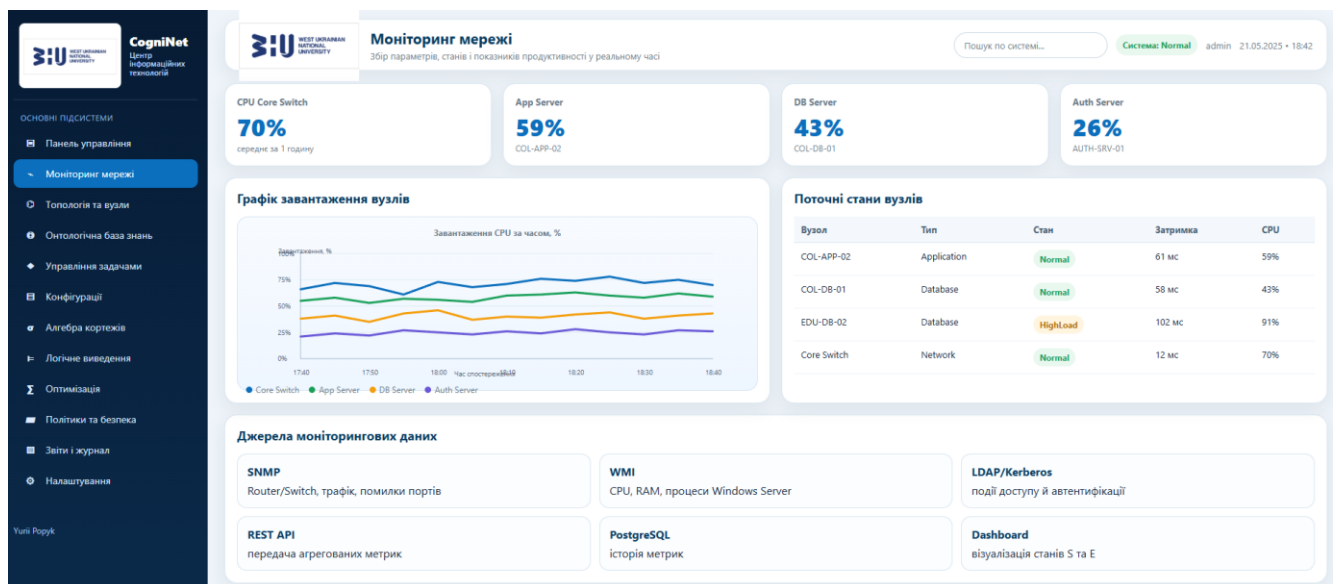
WEST UKRAINIAN NATIONAL UNIVERSITY

CogniNet
Центр інформаційних технологій

ОСНОВНІ ПІДСИСТЕМИ
Панель управління
Моніторинг мережі
Топологія та вузли
Онтологічна база знань
Управління задачами
Конфігурації
Алгебра кортежів
Логічне виведення
Оптимізація
Політики та безпека
Звіти і журнал
Налаштування

Yurii Popyk

WEST UKRAINIAN NATIONAL UNIVERSITY

Моніторинг мережі
Збір параметрів, станів і показників продуктивності у реальному часі

Пошук по системі...
Система: Normal
admin 21.05.2025 • 18:42

CPU Core Switch
70%
середнє за 1 годину

App Server
59%
COL-APP-02

DB Server
43%
COL-DB-01

Auth Server
26%
AUTH-SRV-01

Графік завантаження вузлів

Завантаження CPU за часом, %
Завантаження, %
100%
75%
50%
25%
0%
17:40
17:50
18:00
Час спостереження
18:10
18:20
18:30
18:40
Core Switch
App Server
DB Server
Auth Server

Поточні стани вузлів

| Вузол | Тип | Стан | Затримка | CPU |
|---|---|---|---|---|
| COL-APP-02 | Application | Normal | 61 мс | 59% |
| COL-DB-01 | Database | Normal | 58 мс | 43% |
| EDU-DB-02 | Database | HighLoad | 102 мс | 91% |
| Core Switch | Network | Normal | 12 мс | 70% |

Джерела моніторингових даних

SNMP
Router/Switch, трафік, помилки портів

WMI
CPU, RAM, процеси Windows Server

LDAP/Kerberos
події доступу й автентифікації

REST API
передача агрегованих метрик

PostgreSQL
історія метрик

Dashboard
візуалізація станів S та E